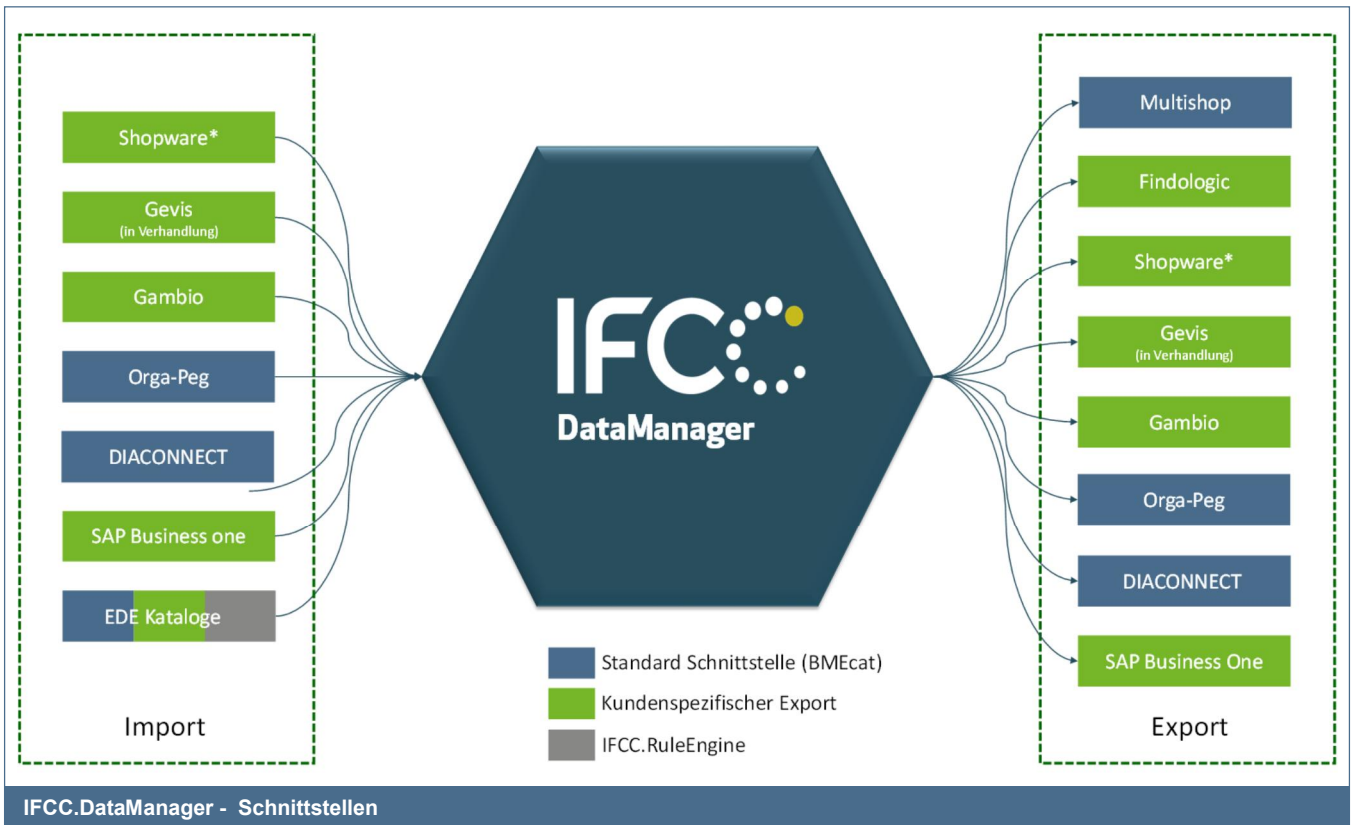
Shopware*

Gevis
(in Verhandlung)

Gambio

Orga-Peg

DIACONNECT

SAP Business one

EDE Kataloge

Import

IFCC
DataManager

Standard Schnittstelle (BMEcat)
Kundenspezifischer Export
IFCC.RuleEngine

Multishop

Findologic

Shopware*

Gevis
(in Verhandlung)

Gambio

Orga-Peg

DIACONNECT

SAP Business One

Export

IFCC.DataManager - Schnittstellen